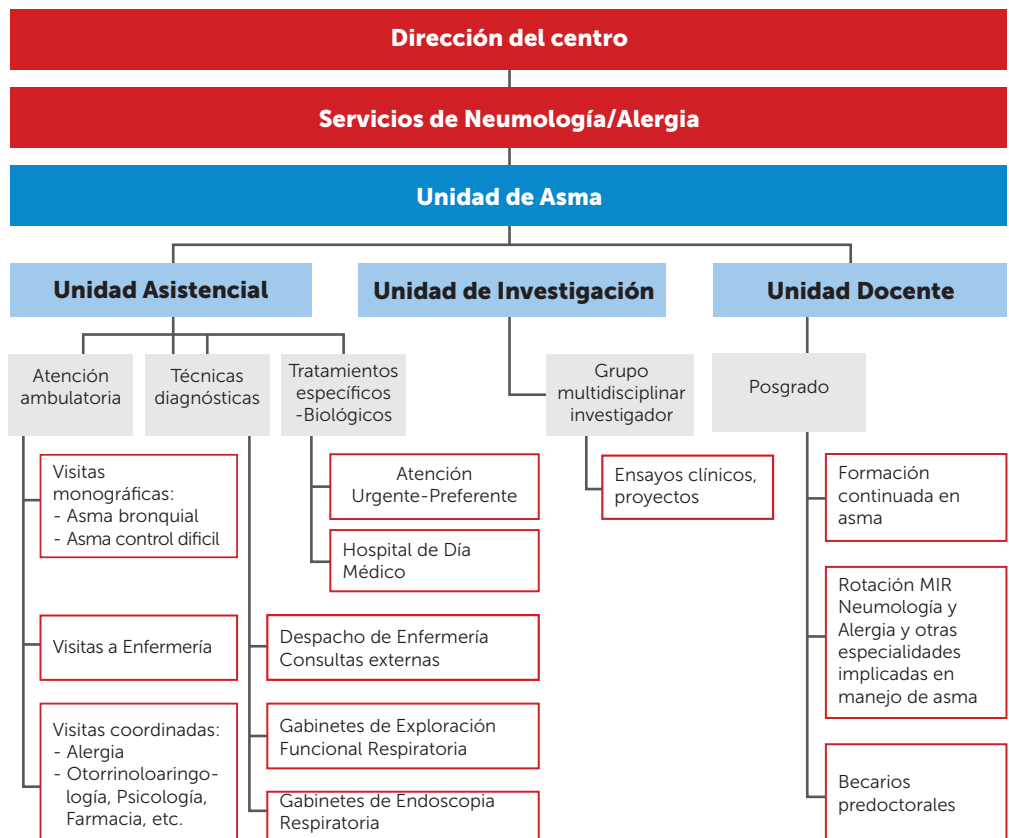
Dirección del centro

Servicios de Neumología/Alergia

Unidad de Asma

Unidad Asistencial

Unidad de Investigación

Unidad Docente

Atención ambulatoria

Técnicas diagnósticas

Tratamientos específicos -Biológicos

Visitas monográficas:
- Asma bronquial
- Asma control dificil

Visitas a Enfermería

Visitas coordinadas:
- Alergia
- Otorrinoloaringología, Psicología, Farmacia, etc.

Despacho de Enfermería Consultas externas

Gabinetes de Exploración Funcional Respiratoria

Gabinetes de Endoscopia Respiratoria

Atención Urgente-Preferente

Hospital de Día Médico

Grupo multidisciplinar investigador

Ensayos clínicos, proyectos

Posgrado

Formación continuada en asma

Rotación MIR Neumología y Alergia y otras especialidades implicadas en manejo de asma

Becarios predoctorales